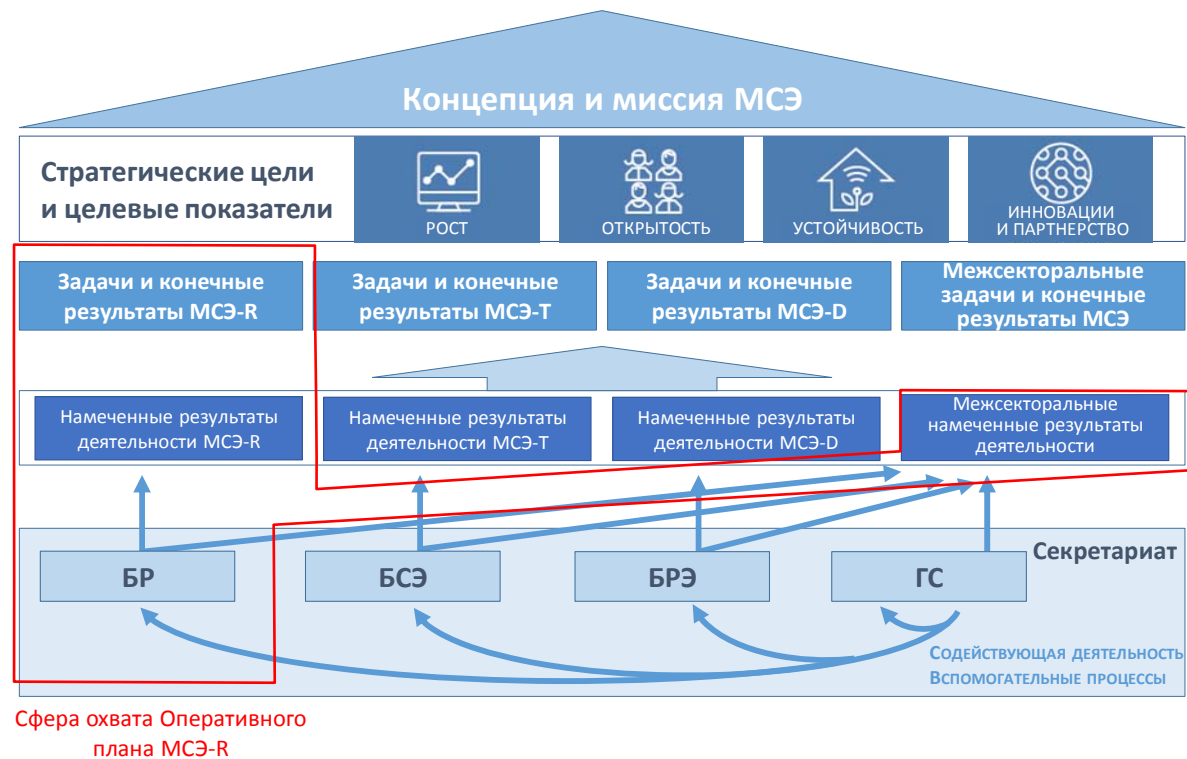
Концепция и миссия МСЭ

Стратегические цели и целевые показатели

РОСТ

ОТКРЫТОСТЬ

УСТОЙЧИВОСТЬ

ИННОВАЦИИ И ПАРТНЕРСТВО

Задачи и конечные результаты МСЭ-R

Задачи и конечные результаты МСЭ-T

Задачи и конечные результаты МСЭ-D

Межсекторальные задачи и конечные результаты МСЭ

Намеченные результаты деятельности МСЭ-R

Намеченные результаты деятельности МСЭ-T

Намеченные результаты деятельности МСЭ-D

Межсекторальные намеченные результаты деятельности

Секретариат

БР

БСЭ

БРЭ

ГС

Содействующая деятельность
Вспомогательные процессы

Сфера охвата Оперативного плана МСЭ-R